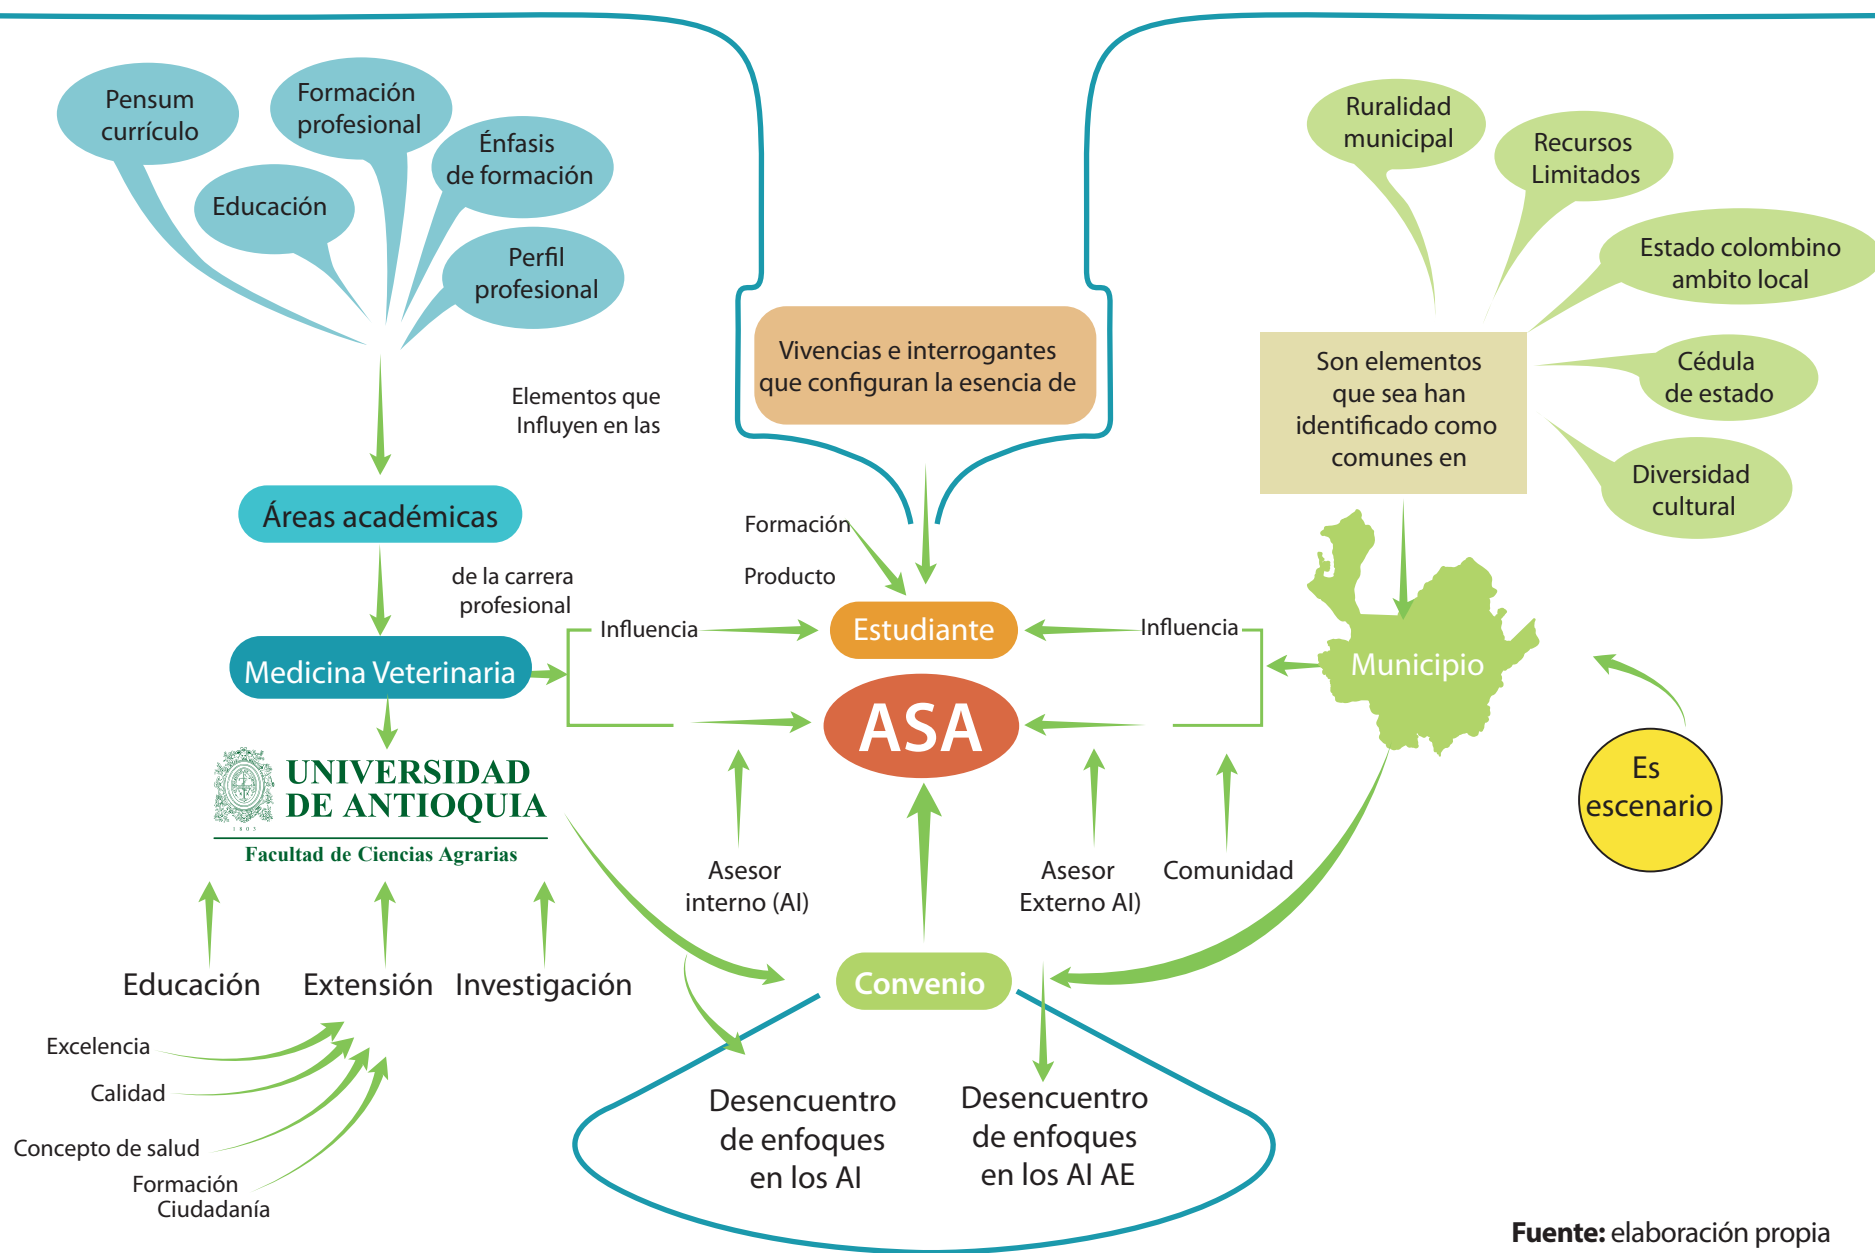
Pensum currículo

Formación profesional

Énfasis de formación

Educación

Perfil profesional

Vivencias e interrogantes que configuran la esencia de

Ruralidad municipal

Recursos Limitados

Estado colombino ambito local

Son elementos que sea han identificado como comunes en

Cédula de estado

Diversidad cultural

Elementos que Influyen en las

Áreas académicas

de la carrera profesional

Formación

Producto

Medicina Veterinaria

Influencia

Estudiante

Influencia

Municipio

ASA

UNIVERSIDAD DE ANTIOQUIA

1803

Facultad de Ciencias Agrarias

Asesor interno (AI)

Asesor Externo AI)

Comunidad

Es escenario

Educación

Extensión

Investigación

Convenio

Excelencia

Calidad

Concepto de salud

Formación Ciudadanía

Desencuentro de enfoques en los AI

Desencuentro de enfoques en los AI AE

**Fuente:** elaboración propia